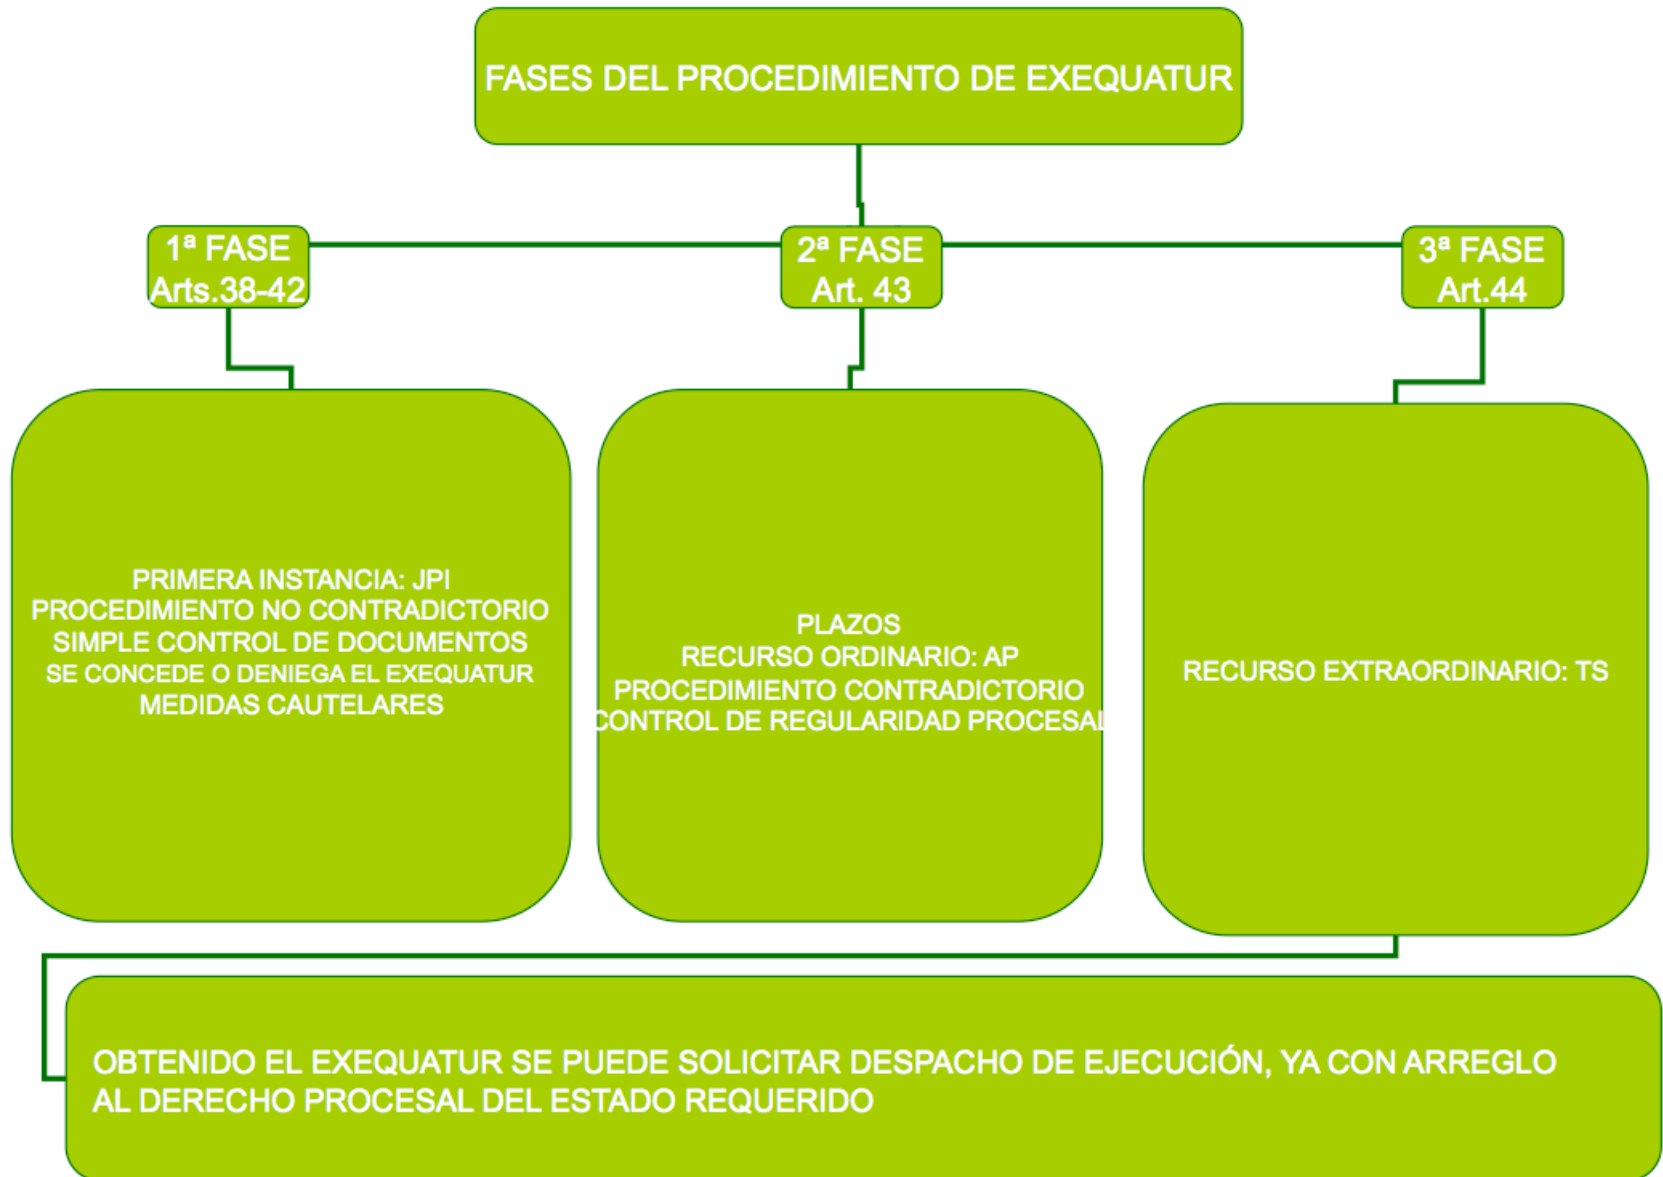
FASES DEL PROCEDIMIENTO DE EXEQUATUR

1ª FASE
Arts.38-42

2ª FASE
Art. 43

3ª FASE
Art.44

PRIMERA INSTANCIA: JPI
PROCEDIMIENTO NO CONTRADICTORIO
SIMPLE CONTROL DE DOCUMENTOS
SE CONCEDE O DENIEGA EL EXEQUATUR
MEDIDAS CAUTELARES

PLAZOS
RECURSO ORDINARIO: AP
PROCEDIMIENTO CONTRADICTORIO
CONTROL DE REGULARIDAD PROCESAL

RECURSO EXTRAORDINARIO: TS

OBTENIDO EL EXEQUATUR SE PUEDE SOLICITAR DESPACHO DE EJECUCIÓN, YA CON ARREGLO AL DERECHO PROCESAL DEL ESTADO REQUERIDO